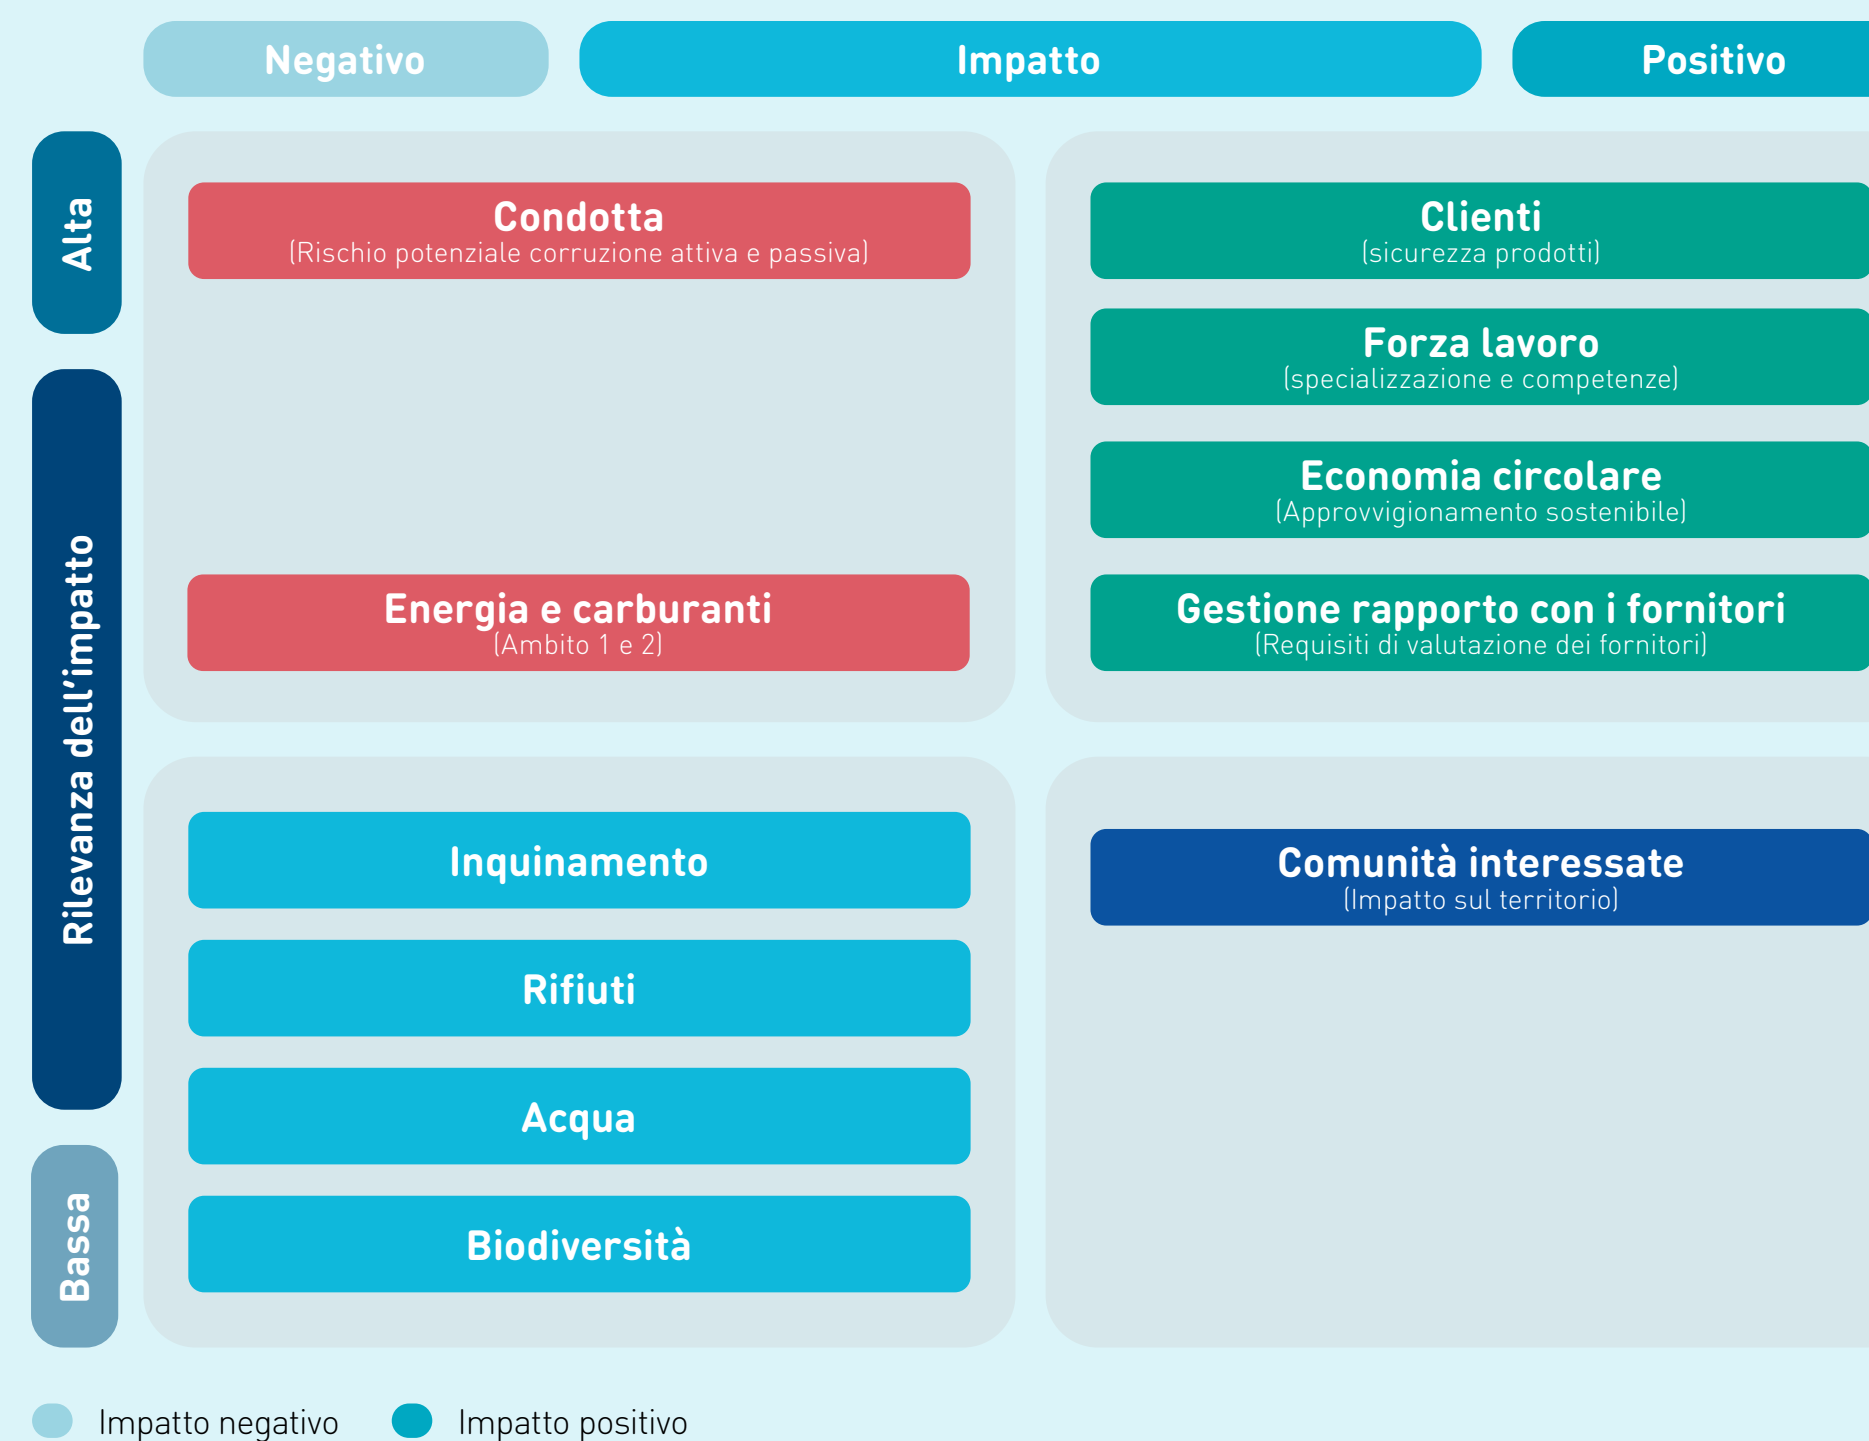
Negativo

Impatto

Positivo

Alta

Rilevanza dell'impatto

Bassa

Condotta
(Rischio potenziale corruzione attiva e passiva)

Energia e carburanti
(Ambito 1 e 2)

Clienti
(sicurezza prodotti)

Forza lavoro
(specializzazione e competenze)

Economia circolare
(Approvvigionamento sostenibile)

Gestione rapporto con i fornitori
(Requisiti di valutazione dei fornitori)

Inquinamento

Rifiuti

Acqua

Biodiversità

Comunità interessate
(Impatto sul territorio)

Impatto negativo

Impatto positivo